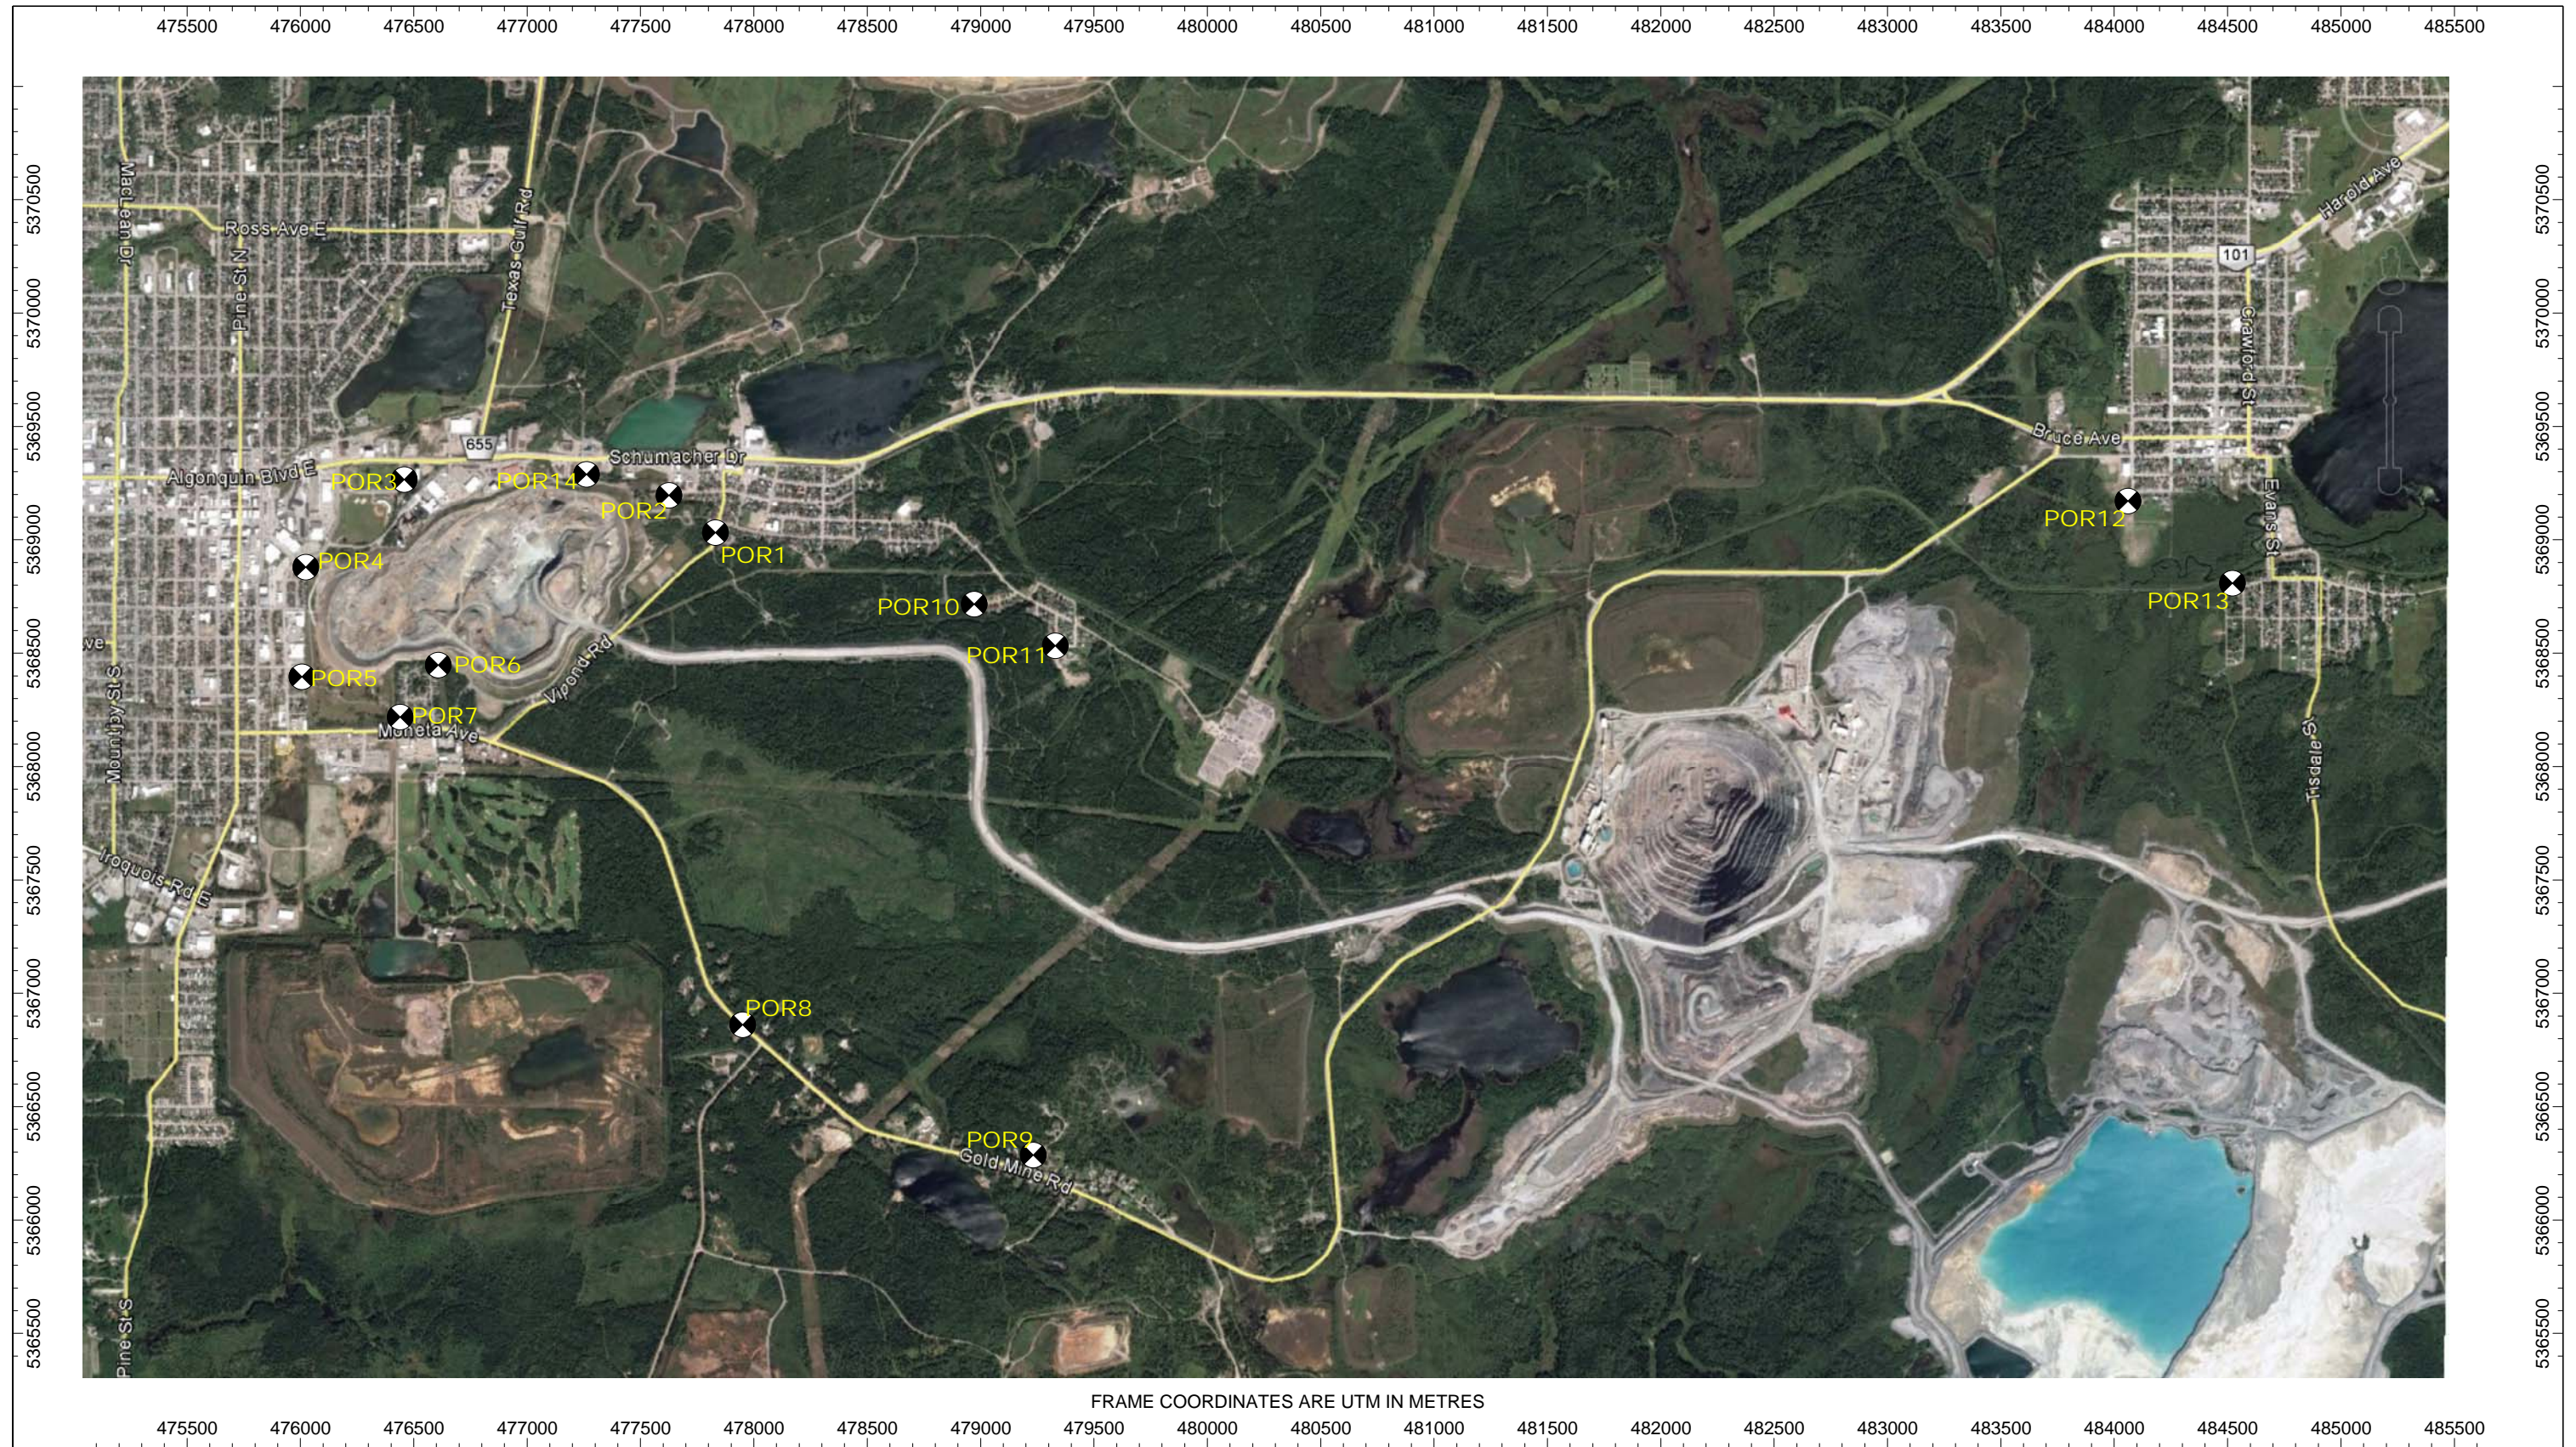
475500 476000 476500 477000 477500 478000 478500 479000 479500 480000 480500 481000 481500 482000 482500 483000 483500 484000 484500 485000 485500

5370500
5370000
5369500
5369000
5368500
5368000
5367500
5367000
5366500
5366000
5365500

Maclean Dr
Ross Ave E
Pine St N
Texas Gulf Rd
655
Algonquin Blvd E
POR3
POR14
Schumacher Dr
POR2
POR1
POR4
POR10
POR11
Vipond Rd
POR5
POR6
POR7
Moneta Ave
Murphy St S
Iroquois Rd E
POR8
POR9
Gold Mine Rd
Pine St S
Harold Ave
101
Crawford St
Bruce Ave
POR12
Evans St
POR13
Tisdale St

FRAME COORDINATES ARE UTM IN METRES
475500 476000 476500 477000 477500 478000 478500 479000 479500 480000 480500 481000 481500 482000 482500 483000 483500 484000 484500 485000 485500